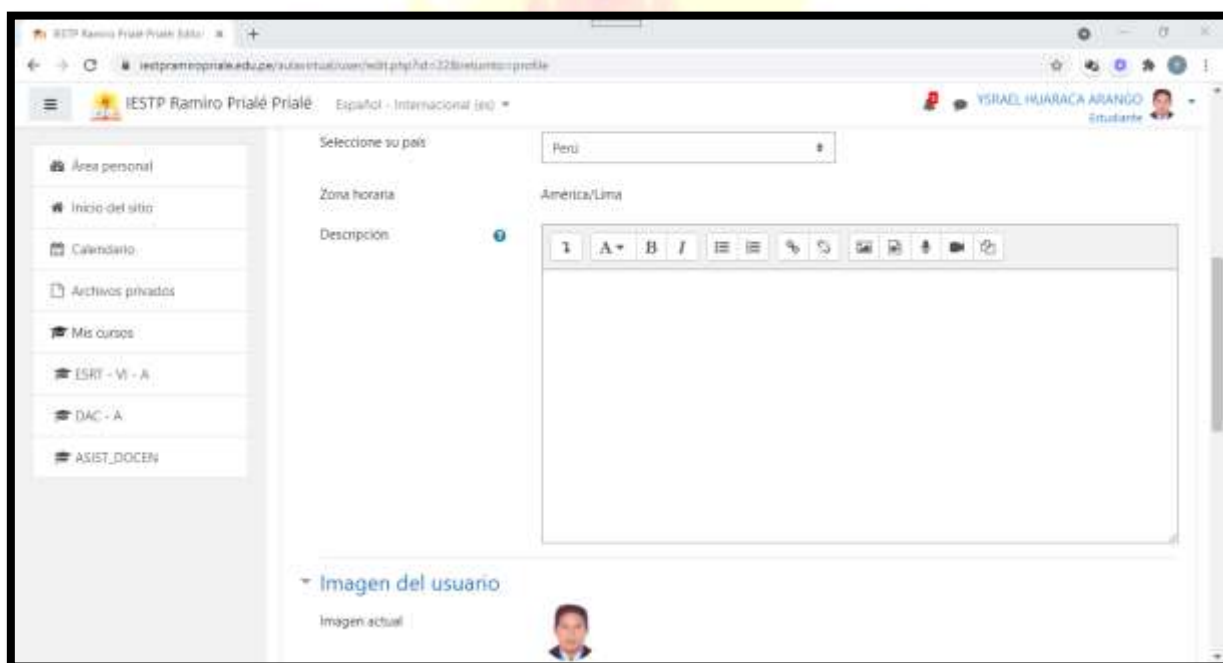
IESTP Ramiro Prialé Prialé: Editar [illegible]

iestpramiroprialé.edu.pe/aulavirtual/user/edit.php?id=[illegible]&returnto=profile

IESTP Ramiro Prialé Prialé Español - Internacional (es)

YSRAEL HUARACA ARANGO
Estudiante

Área personal
Inicio del sitio
Calendario
Archivos privados
Mis cursos
ESRT - VI - A
DAC - A
ASIST_DOCEN

Seleccione su país
Perú

Zona horaria
América/Lima

Descripción

Imagen del usuario

Imagen actual